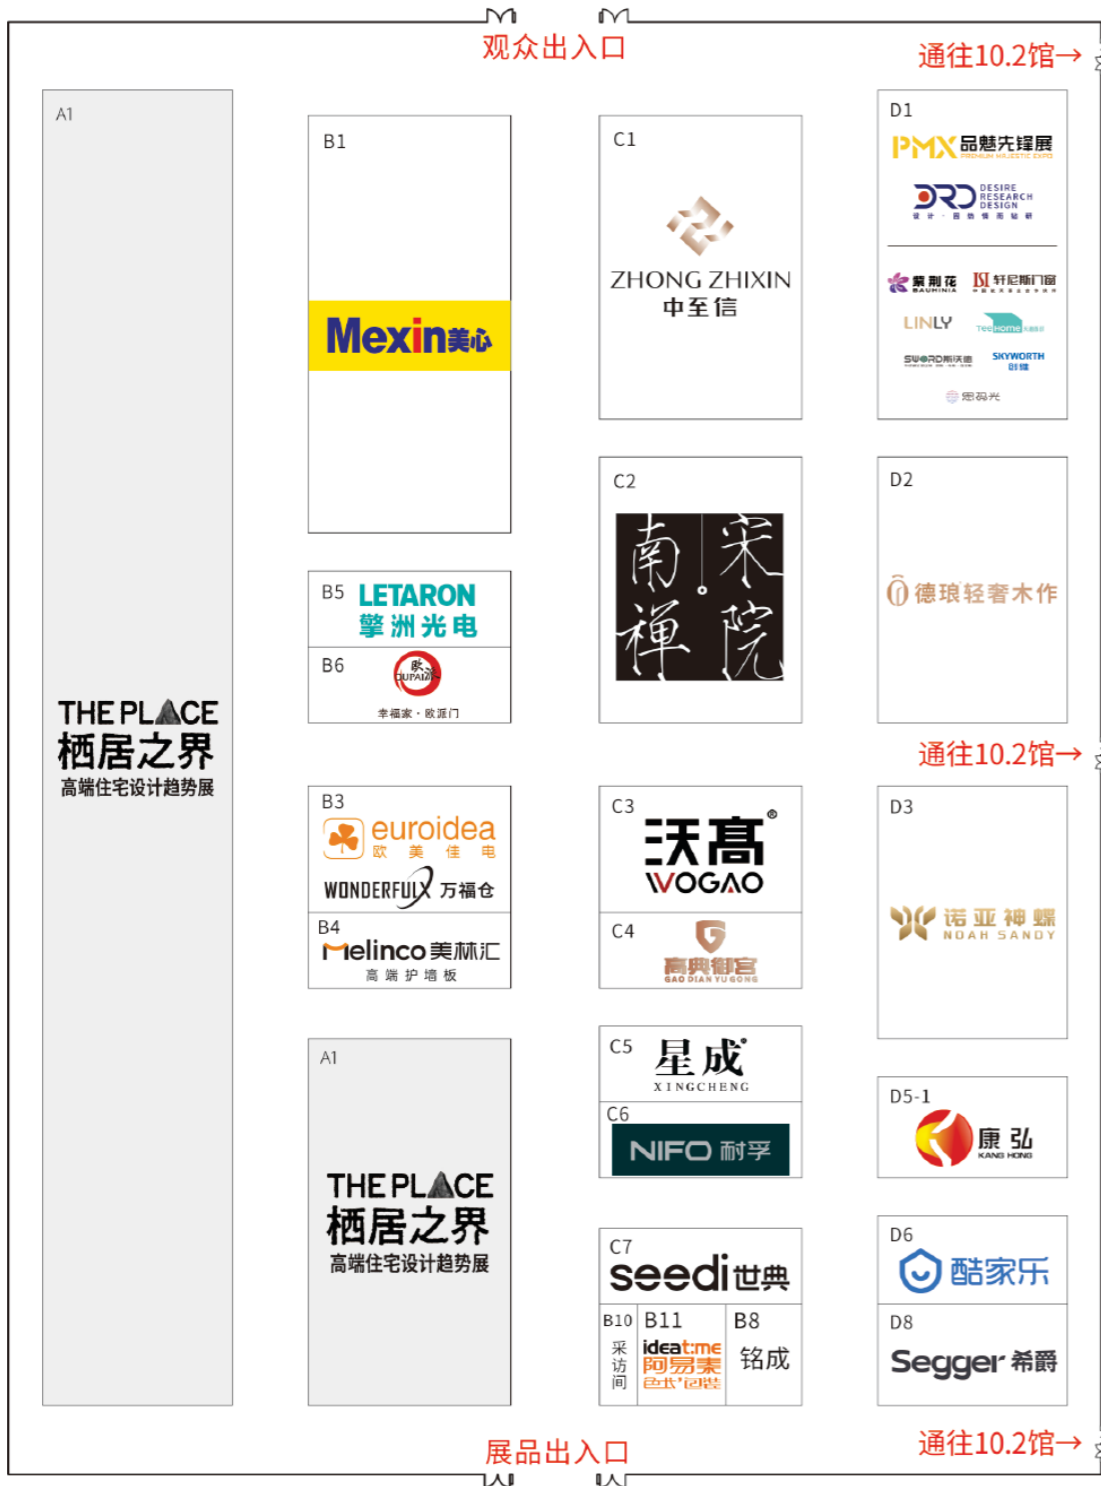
观众出入口

通往10.2馆→

A1

THE PLACE
栖居之界
高端住宅设计趋势展

B1

Mexin美心

C1

ZHONG ZHIXIN
中至信

D1

PMX品魅先锋展
PREMIUM MAJESTIC EXPO

DRD DESIRE RESEARCH DESIGN
设计·目的情商研

紫荆花 BAUHINIA
轩尼斯门窗
LINLY
TeeHome
SWORD斯沃德
SKYWORTH 创维
思羽光

B5 LETARON
擎洲光电

B6
DUPAI
幸福家·欧派门

C2

南宋
禪院

D2

德琅轻奢木作

通往10.2馆→

B3
euroidea
欧 美 佳 电
WONDERFUL 万福仓

B4
Melinco美林汇
高 端 护 墙 板

C3
沃高
WOGAO

C4
高典御宫
GAO DIAN YU GONG

D3

诺亚神蝶
NOAH SANDY

A1

THE PLACE
栖居之界
高端住宅设计趋势展

C5
星成
XINGCHENG

C6
NIFO 耐孚

D5-1
康弘
KANG HONG

C7
seedi世典

B10
采访间

B11
ideatime
阿易泰
色书·包装

B8
铭成

D6
酷家乐

D8
Segger 希爵

展品出入口

通往10.2馆→